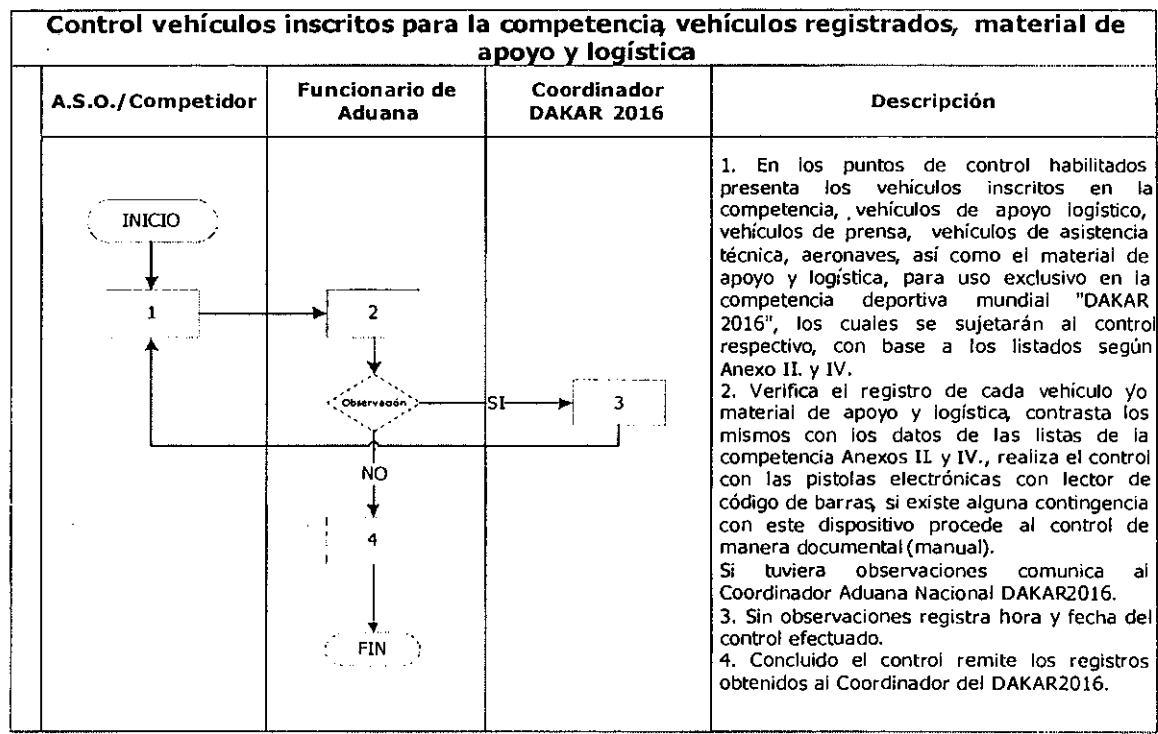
Control vehículos inscritos para la competencia, vehículos registrados, material de apoyo y logística

| A.S.O./Competidor | Funcionario de Aduana | Coordinador DAKAR 2016 | Descripción |
|---|---|---|---|
| INICIO<br>1<br>4<br>FIN | 2<br>Observación<br>SI<br>NO | 3 | 1. En los puntos de control habilitados presenta los vehículos inscritos en la competencia, vehículos de apoyo logistico, vehículos de prensa, vehículos de asistencia técnica, aeronaves, así como el material de apoyo y logística, para uso exclusivo en la competencia deportiva mundial "DAKAR 2016", los cuales se sujetarán al control respectivo, con base a los listados según Anexo II. y IV.<br>2. Verifica el registro de cada vehículo y/o material de apoyo y logística, contrasta los mismos con los datos de las listas de la competencia Anexos II. y IV., realiza el control con las pistolas electrónicas con lector de código de barras, si existe alguna contingencia con este dispositivo procede al control de manera documental (manual).<br>Si tuviera observaciones comunica al Coordinador Aduana Nacional DAKAR2016.<br>3. Sin observaciones registra hora y fecha del control efectuado.<br>4. Concluido el control remite los registros obtenidos al Coordinador del DAKAR2016. |